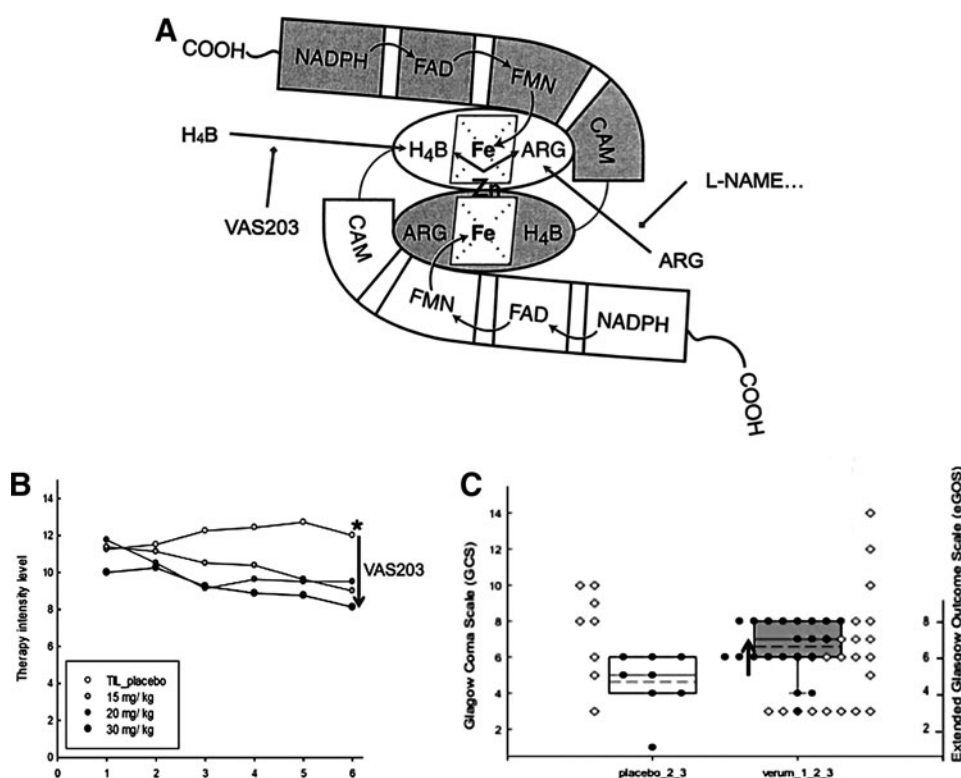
A

COOH NADPH FAD FMN CAM

H₄B H₄B Fe ARG

Zn

VAS203

L-NAME...

CAM ARG Fe H₄B

ARG

FMN FAD NADPH

COOH

B

14
12
10
8
6
4
2
0

Therapy intensity level

*

VAS203

TIL_placebo
15 mg/ kg
20 mg/ kg
30 mg/ kg

0 1 2 3 4 5 6

C

Glasgow Coma Scale (GCS)

14
12
10
8
6
4
2

placebo_2_3

verum_1_2_3

Extended Glasgow Outcome Scale (eGOS)

8
6
4
2